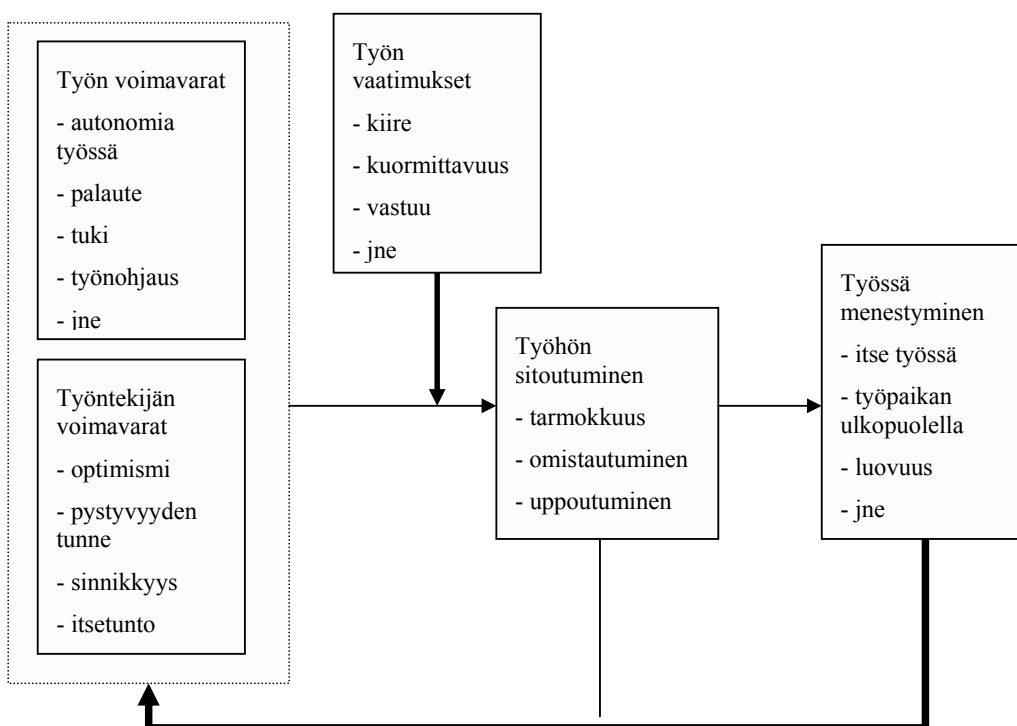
Työn voimavarat
- autonomia työssä
- palaute
- tuki
- työnohjaus
- jne

Työntekijän voimavarat
- optimismi
- pystyvyyden tunne
- sinnikkyys
- itsetunto

Työn vaatimukset
- kiire
- kuormittavuus
- vastuu
- jne

Työhön sitoutuminen
- tarmokkuus
- omistautuminen
- uppoutuminen

Työssä menestyminen
- itse työssä
- työpaikan ulkopuolella
- luovuus
- jne